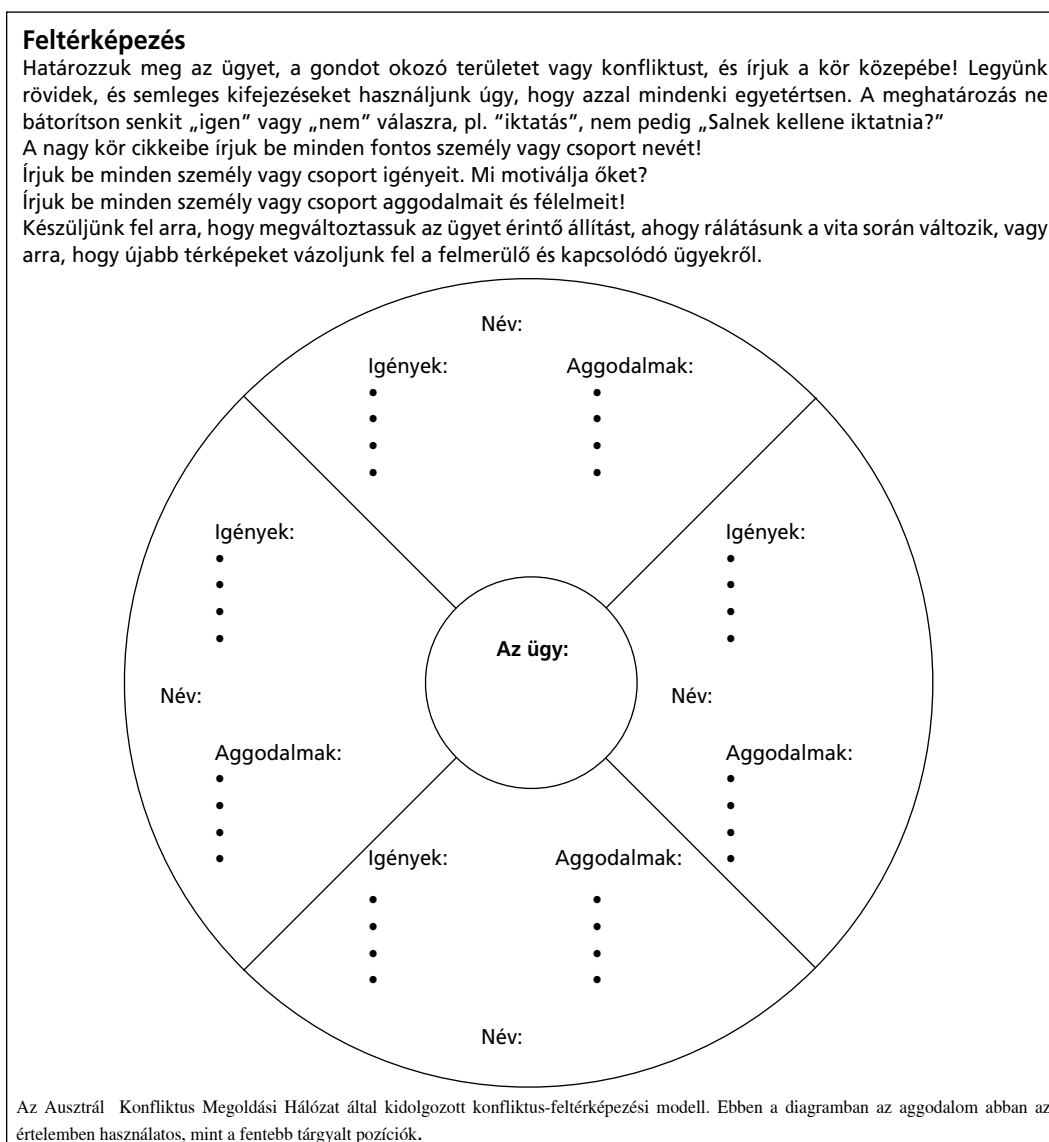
**Feltérképezés**

Határozzuk meg az ügyet, a gondot okozó területet vagy konfliktust, és írjuk a kör közepébe! Legyünk rövidek, és semleges kifejezéseket használjunk úgy, hogy azzal mindenki egyetértsen. A meghatározás ne bátorítson senkit „igen” vagy „nem” válaszra, pl. “iktatás”, nem pedig „Salnek kellene iktatnia?”
A nagy kör cikkeibe írjuk be minden fontos személy vagy csoport nevét!
Írjuk be minden személy vagy csoport igényeit. Mi motiválja őket?
Írjuk be minden személy vagy csoport aggodalmait és félelmeit!
Készüljünk fel arra, hogy megváltoztassuk az ügyet érintő állítást, ahogy rálátásunk a vita során változik, vagy arra, hogy újabb térképeket vázoljunk fel a felmerülő és kapcsolódó ügyekről.

Név:
Igények:
•
•
•
•
Aggodalmak:
•
•
•
•

Igények:
•
•
•
•
Név:
Aggodalmak:
•
•
•
•

Az ügy:

Igények:
•
•
•
•
Név:
Aggodalmak:
•
•
•
•

Igények:
•
•
•
•
Aggodalmak:
•
•
•
•
Név:

Az Ausztrál Konfliktus Megoldási Hálózat által kidolgozott konfliktus-feltérképezési modell. Ebben a diagramban az aggodalom abban az értelemben használatos, mint a fentebb tárgyalt pozíciók.